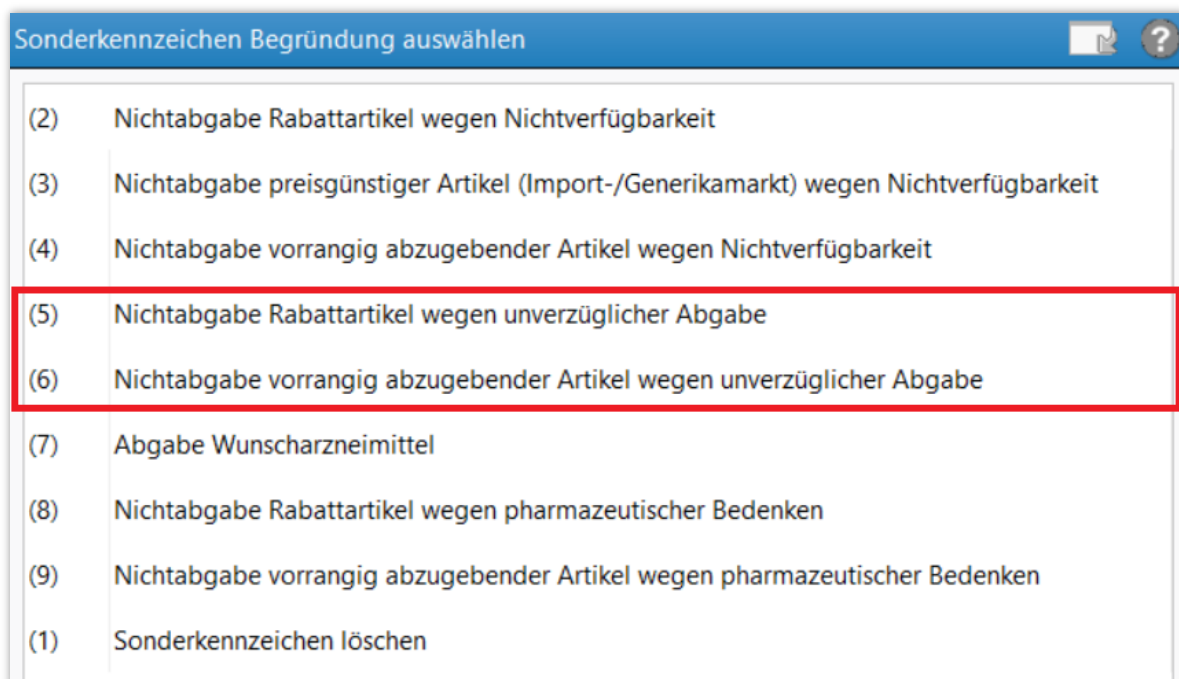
Sonderkennzeichen Begründung auswählen

?

| | |
|---|---|
| (2) | Nichtabgabe Rabattartikel wegen Nichtverfügbarkeit |
| (3) | Nichtabgabe preisgünstiger Artikel (Import-/Generikamarkt) wegen Nichtverfügbarkeit |
| (4) | Nichtabgabe vorrangig abzugebender Artikel wegen Nichtverfügbarkeit |
| (5) | Nichtabgabe Rabattartikel wegen unverzüglicher Abgabe |
| (6) | Nichtabgabe vorrangig abzugebender Artikel wegen unverzüglicher Abgabe |
| (7) | Abgabe Wunscharzneimittel |
| (8) | Nichtabgabe Rabattartikel wegen pharmazeutischer Bedenken |
| (9) | Nichtabgabe vorrangig abzugebender Artikel wegen pharmazeutischer Bedenken |
| (1) | Sonderkennzeichen löschen |